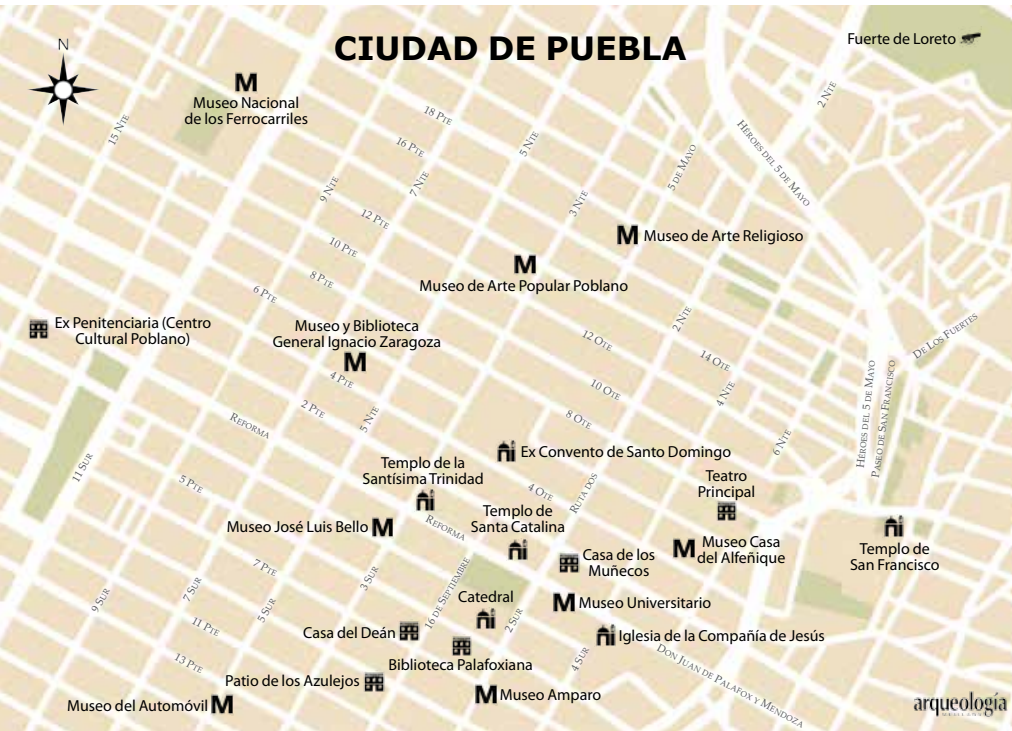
CIUDAD DE PUEBLA

N

Fuerte de Loreto

M
Museo Nacional de los Ferrocarriles

15 Nte
18 Pte
16 Pte
9 Nte
7 Nte
5 Nte
3 Nte
5 de Mayo
Héroes del 5 de Mayo
2 Nte
12 Pte
10 Pte
8 Pte
6 Pte

M Museo de Arte Religioso

M
Museo de Arte Popular Poblano

Ex Penitenciaria (Centro Cultural Poblano)

Museo y Biblioteca General Ignacio Zaragoza
M

12 Ote
2 Nte
14 Ote
De los Fuertes
4 Pte
10 Ote
4 Nte
Héroes del 5 de Mayo
Paseo de San Francisco
2 Pte
Reforma
5 Nte
8 Ote
6 Nte

Ex Convento de Santo Domingo

Templo de la Santísima Trinidad

11 Sur
5 Pte
4 Ote
Ruta dos

Teatro Principal

Templo de Santa Catalina

Museo José Luis Bello M
Reforma

M Museo Casa del Alfeñique

Templo de San Francisco

Casa de los Muñecos

7 Pte
3 Sur
16 de Septiembre
Catedral
M Museo Universitario
2 Sur
9 Sur
7 Sur
5 Sur
11 Pte
Casa del Deán
Iglesia de la Compañía de Jesús
Biblioteca Palafoxiana
4 Sur
Don Juan de Palafox y Mendoza
13 Pte
Patio de los Azulejos
M Museo Amparo
Museo del Automóvil M

arqueología mexicana